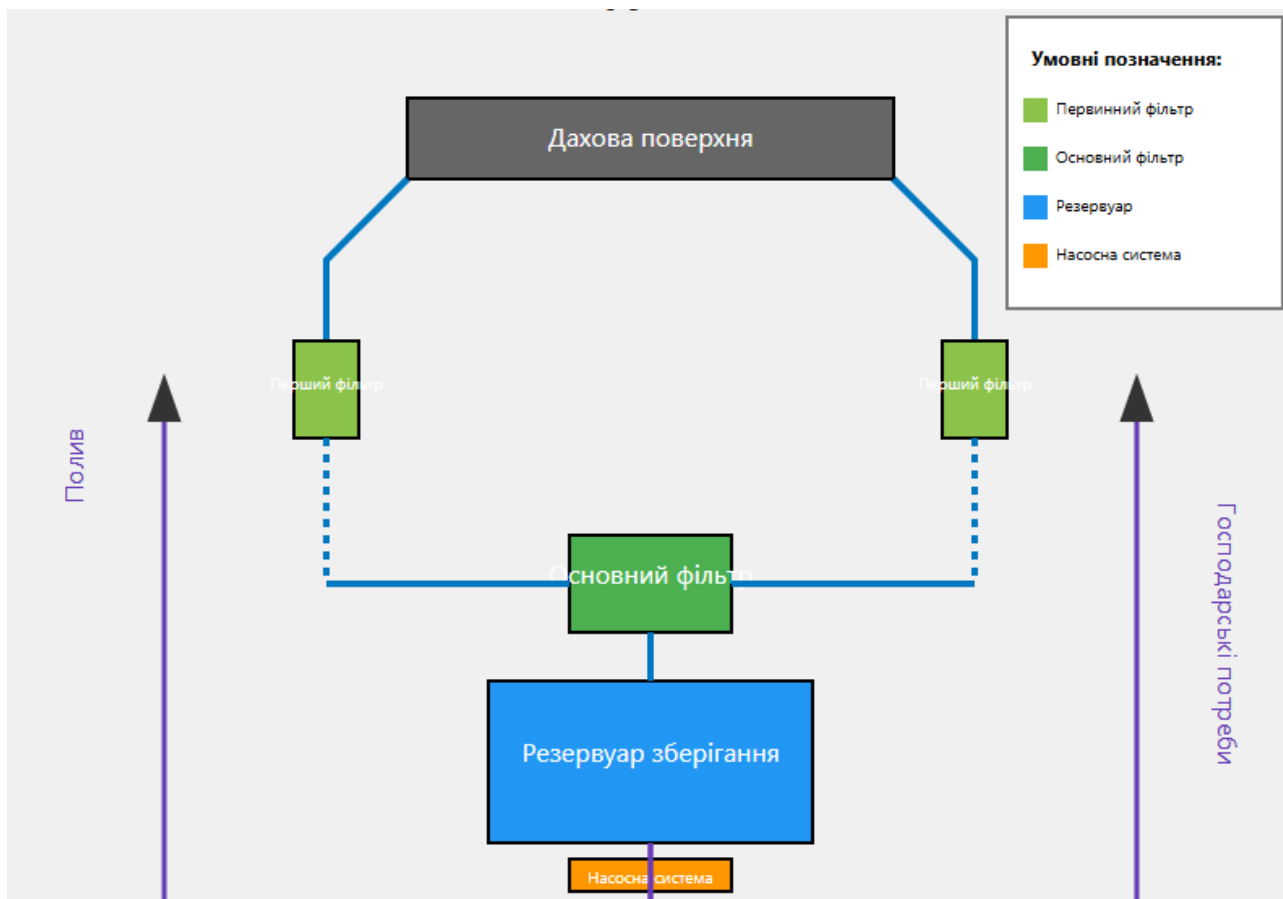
Умовні позначення:
Первинний фільтр
Основний фільтр
Резервуар
Насосна система

Дахова поверхня

Перший фільтр
Перший фільтр

Полив

Господарські потреби

Основний фільтр

Резервуар зберігання

Насосна система